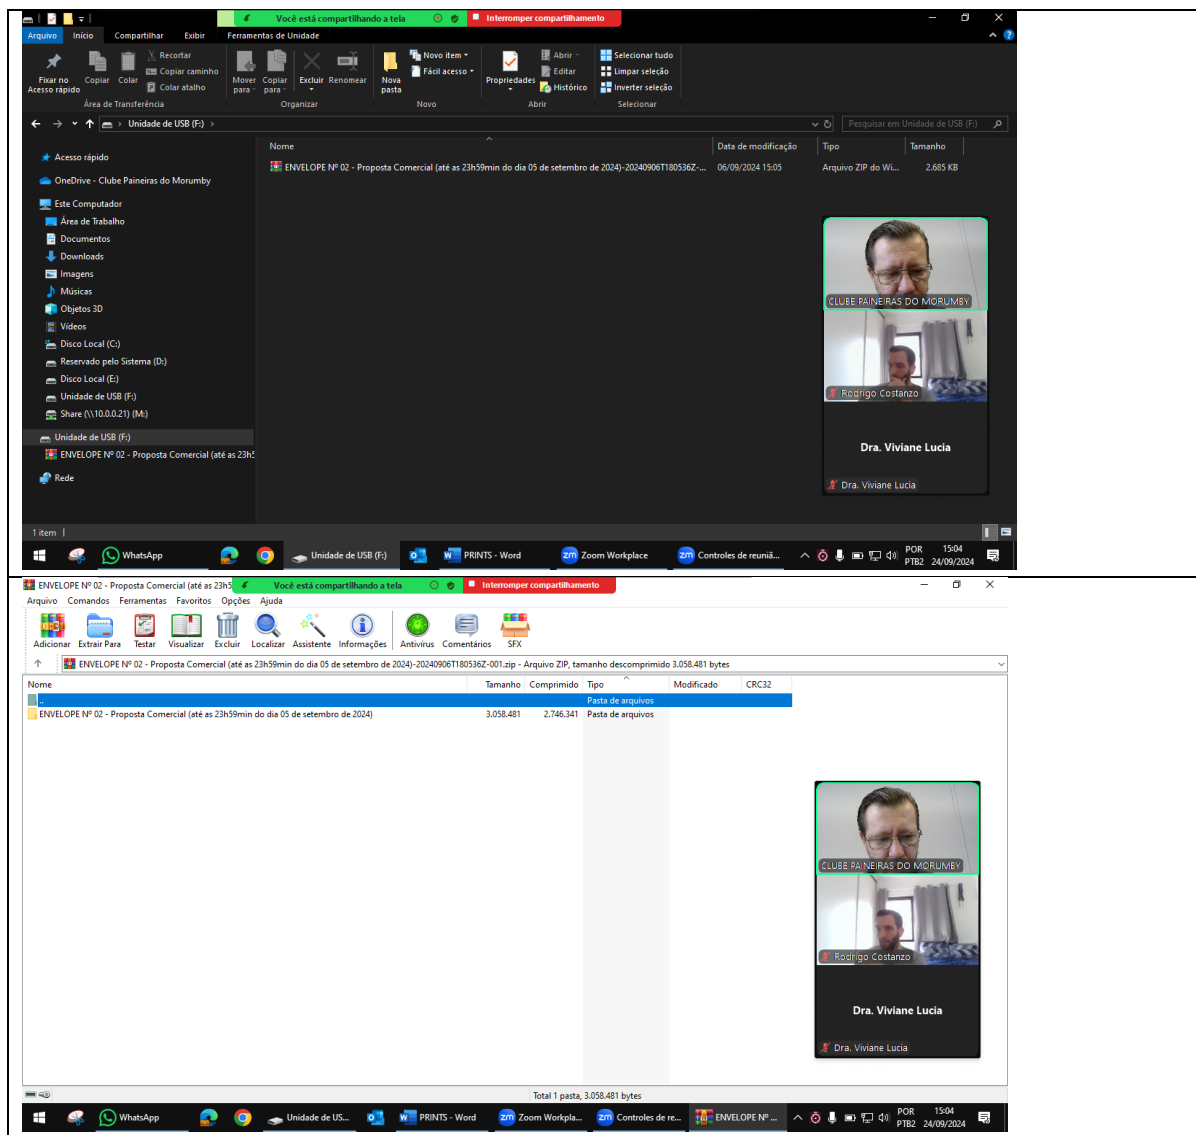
Você está compartilhando a tela
Interromper compartilhamento

Arquivo Início Compartilhar Exibir Ferramentas de Unidade

Fixar no Acesso rápido Copiar Colar Recortar Copiar caminho Colar atalho
Área de Transferência
Mover para Copiar para Excluir Renomear
Organizar
Nova pasta Novo item Fácil acesso
Novo
Propriedades Abrir Editar Histórico
Abrir
Selecionar tudo Limpar seleção Inverter seleção
Selecionar

Unidade de USB (F:)
Pesquisar em Unidade de USB (F:)

Acesso rápido
OneDrive - Clube Paineiras do Morumby
Este Computador
Área de Trabalho
Documentos
Downloads
Imagens
Músicas
Objetos 3D
Vídeos
Disco Local (C:)
Reservado pelo Sistema (D:)
Disco Local (E:)
Unidade de USB (F:)
Share (\\10.0.0.21) (M:)
Unidade de USB (F:)
ENVELOPE Nº 02 - Proposta Comercial (até as 23h5
Rede

| Nome | Data de modificação | Tipo | Tamanho |
|---|---|---|---|
| ENVELOPE Nº 02 - Proposta Comercial (até as 23h59min do dia 05 de setembro de 2024)-20240906T180536Z-... | 06/09/2024 15:05 | Arquivo ZIP do Wi... | 2.685 KB |

CLUBE PAINEIRAS DO MORUMBY
Rodrigo Costanzo
Dra. Viviane Lucia
Dra. Viviane Lucia

1 item

WhatsApp Unidade de USB (F:) PRINTS - Word Zoom Workplace Controles de reuniã... POR PTB2 15:04 24/09/2024

ENVELOPE Nº 02 - Proposta Comercial (até as 23h5
Você está compartilhando a tela
Interromper compartilhamento
Arquivo Comandos Ferramentas Favoritos Opções Ajuda
Adicionar Extrair Para Testar Visualizar Excluir Localizar Assistente Informações Antivírus Comentários SFX
ENVELOPE Nº 02 - Proposta Comercial (até as 23h59min do dia 05 de setembro de 2024)-20240906T180536Z-001.zip - Arquivo ZIP, tamanho descomprimido 3.058.481 bytes

| Nome | Tamanho | Comprimido | Tipo | Modificado | CRC32 |
|---|---|---|---|---|---|
| .. | | | Pasta de arquivos | | |
| ENVELOPE Nº 02 - Proposta Comercial (até as 23h59min do dia 05 de setembro de 2024) | 3.058.481 | 2.746.341 | Pasta de arquivos | | |

CLUBE PAINEIRAS DO MORUMBY
Rodrigo Costanzo
Dra. Viviane Lucia
Dra. Viviane Lucia

Total 1 pasta, 3.058.481 bytes

WhatsApp Unidade de US... PRINTS - Word Zoom Workpla... Controles de re... ENVELOPE Nº ... POR PTB2 15:04 24/09/2024